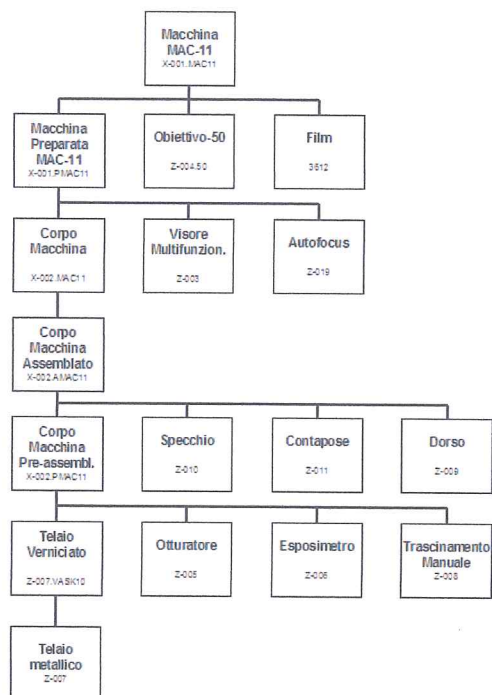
Macchina
MAC-11
X-001.MAC11

Macchina
Preparata
MAC-11
X-001.PMAC11

Obiettivo-50
Z-004.50

Film
3612

Corpo
Macchina
X-002.MAC11

Visore
Multifunzion.
Z-003

Autofocus
Z-019

Corpo
Macchina
Assemblato
X-002.AMAC11

Corpo
Macchina
Pre-assembl.
X-002.PMAC11

Specchio
Z-010

Contapose
Z-011

Dorso
Z-009

Telaio
Verniciato
Z-007.VASK10

Otturatore
Z-005

Esposimetro
Z-006

Trascinamento
Manuale
Z-008

Telaio
metallico
Z-007